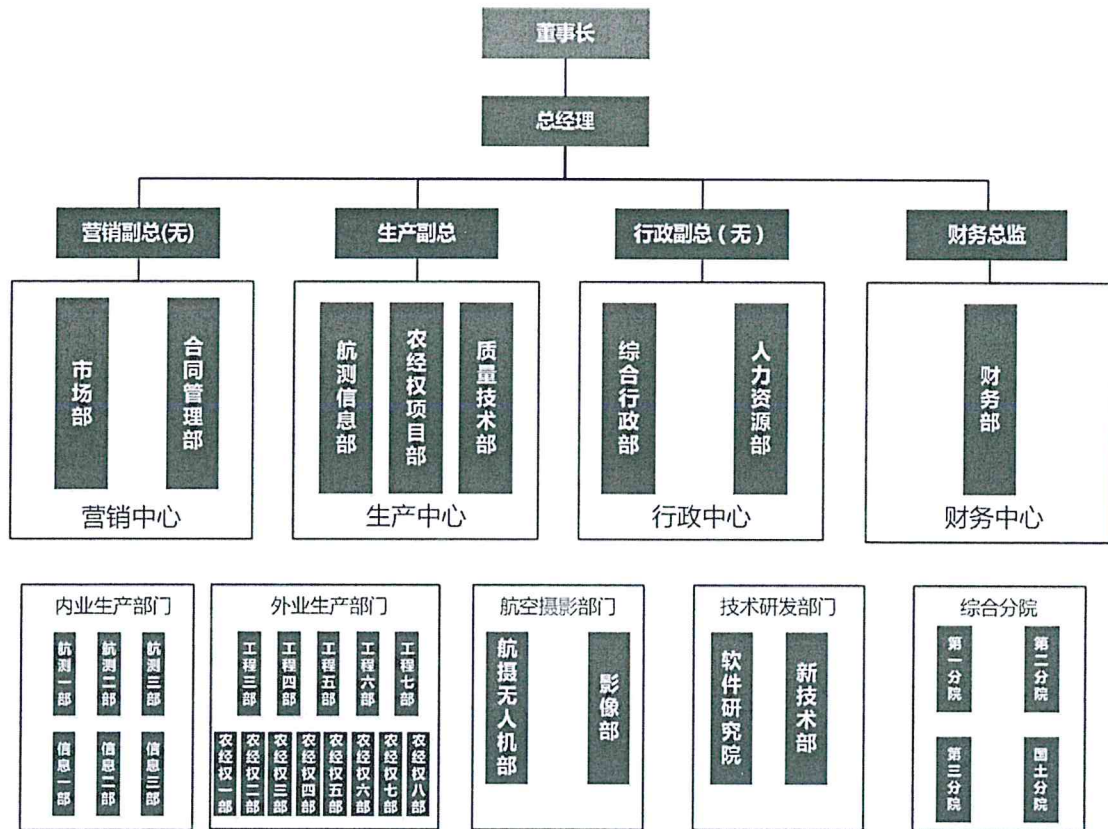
董事长

总经理

营销副总(无)

生产副总

行政副总（无）

财务总监

市场部

合同管理部

营销中心

航测信息部

农经权项目部

质量技术部

生产中心

综合行政部

人力资源部

行政中心

财务部

财务中心

内业生产部门

航测一部

航测二部

航测三部

信息一部

信息二部

信息三部

外业生产部门

工程三部

工程四部

工程五部

工程六部

工程七部

农经权一部

农经权二部

农经权三部

农经权四部

农经权五部

农经权六部

农经权七部

农经权八部

航空摄影部门

航摄无人机部

影像部

技术研发部门

软件研究院

新技术部

综合分院

第一分院

第二分院

第三分院

国土分院